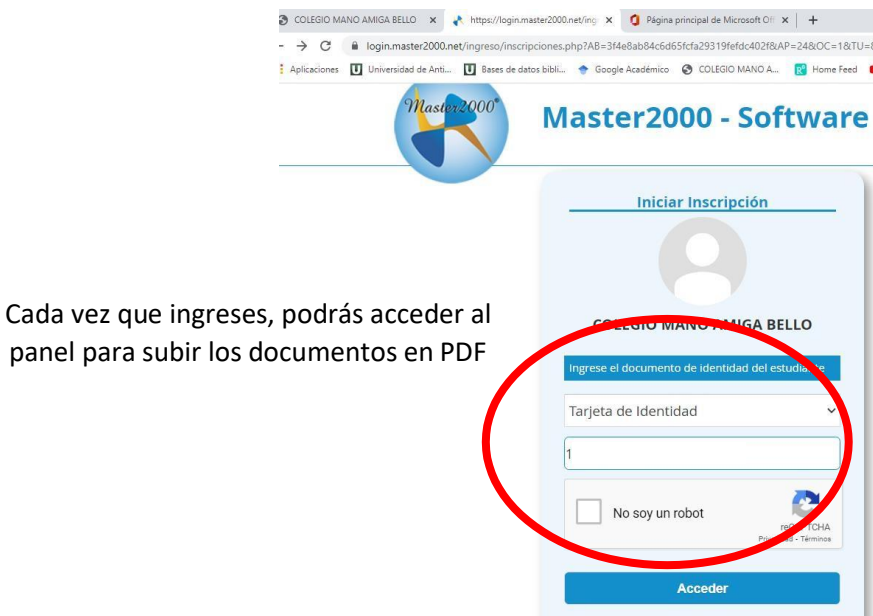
COLEGIO MANO AMIGA BELLO × https://login.master2000.net/ing × Página principal de Microsoft Of × +

login.master2000.net/ingreso/inscripciones.php?AB=3f4e8ab84c6d65fcfa29319fefdc402f&AP=24&OC=1&TU=

Aplicaciones Universidad de Anti... Bases de datos bibli... Google Académico COLEGIO MANO A... Home Feed

Master2000

Master2000 - Software

Cada vez que ingreses, podrás acceder al panel para subir los documentos en PDF

Iniciar Inscripción

COLEGIO MANO AMIGA BELLO

Ingrese el documento de identidad del estudia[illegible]

Tarjeta de Identidad

1

No soy un robot

re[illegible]TCHA
Pri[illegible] - Términos

Acceder